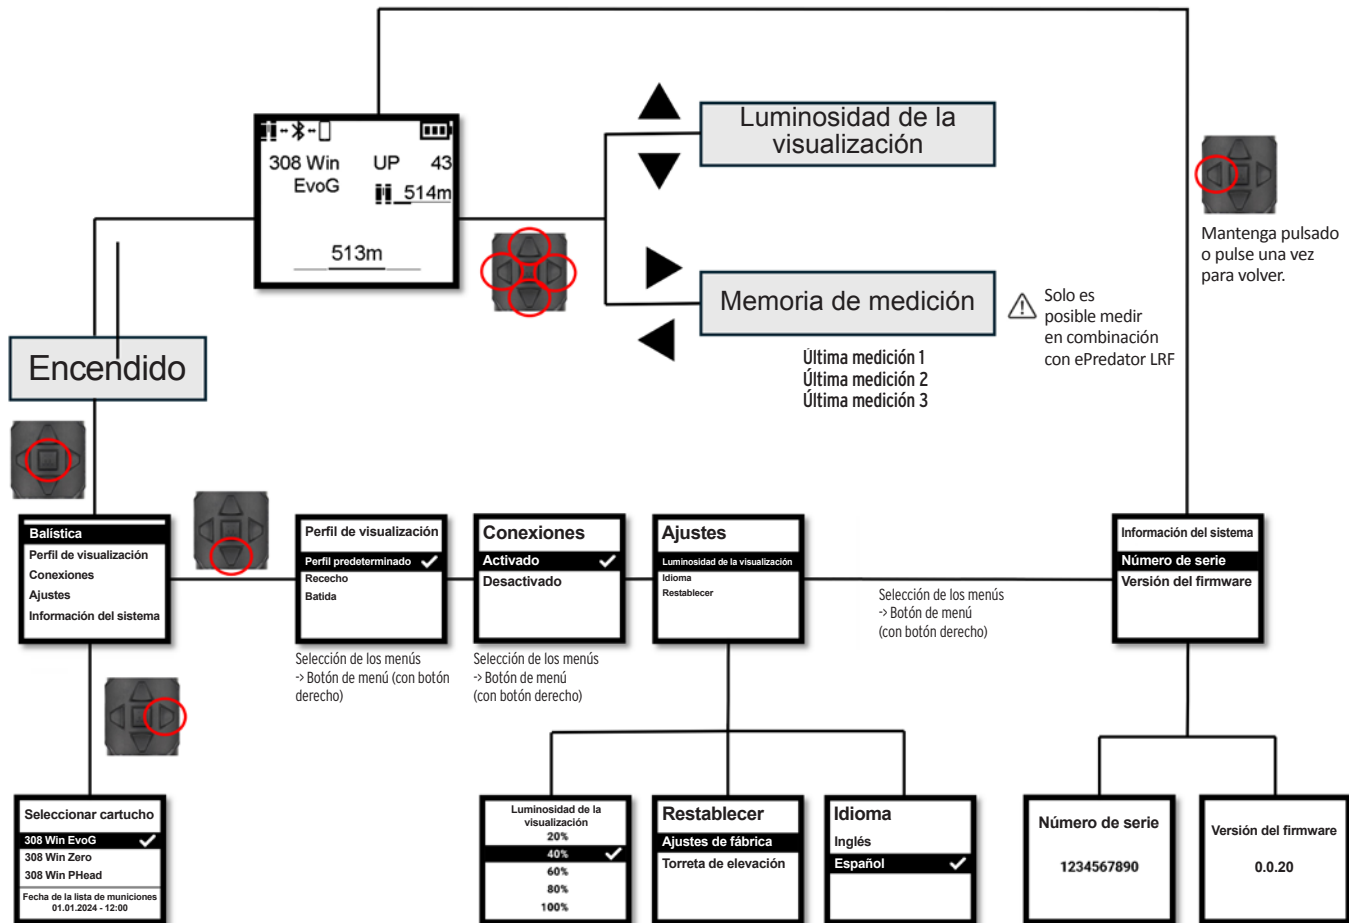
308 Win UP 43
EvoG
514m
513m

Luminosidad de la visualización

Memoria de medición

Solo es posible medir en combinación con ePredator LRF

Última medición 1
Última medición 2
Última medición 3

Mantenga pulsado o pulse una vez para volver.

Encendido

Balística
Perfil de visualización
Conexiones
Ajustes
Información del sistema

Perfil de visualización
Perfil predeterminado
Rececho
Batida

Selección de los menús
-> Botón de menú (con botón derecho)

Conexiones
Activado
Desactivado

Selección de los menús
-> Botón de menú
(con botón derecho)

Ajustes
Luminosidad de la visualización
Idioma
Restablecer

Selección de los menús
-> Botón de menú
(con botón derecho)

Información del sistema
Número de serie
Versión del firmware

Seleccionar cartucho
308 Win EvoG
308 Win Zero
308 Win PHead
Fecha de la lista de municiones
01.01.2024 - 12:00

Luminosidad de la visualización
20%
40%
60%
80%
100%

Restablecer
Ajustes de fábrica
Torreta de elevación

Idioma
Inglés
Español

Número de serie
1234567890

Versión del firmware
0.0.20